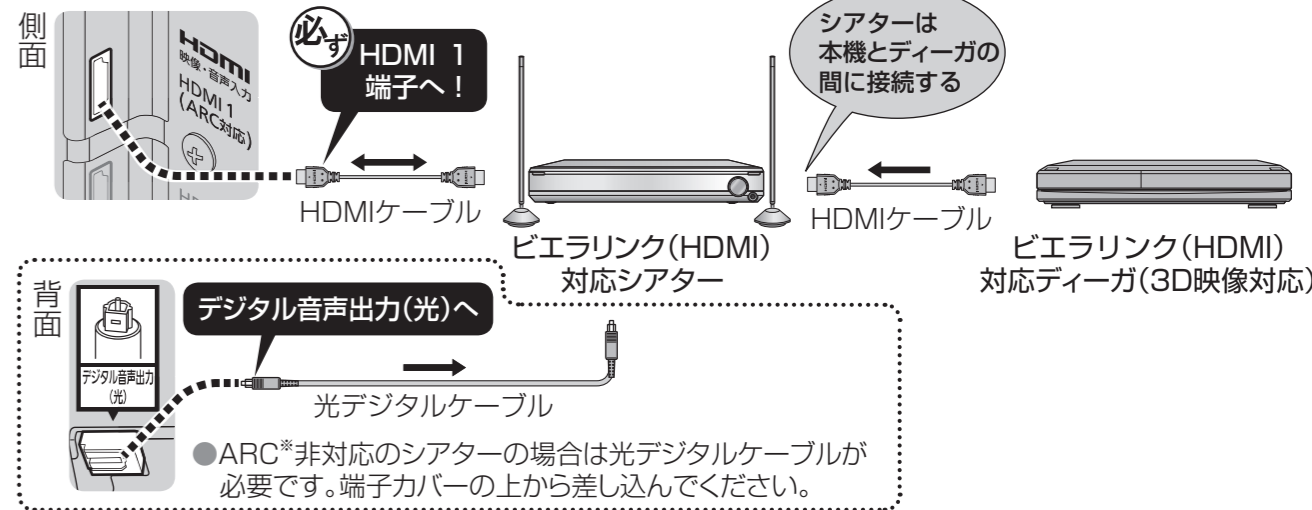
側面

HDMI
映像・音声入力
HDMI 1
(ARC対応)

必ず

HDMI 1 端子へ！

HDMIケーブル

シアターは本機とディーガの間に接続する

HDMIケーブル

ビエラリンク(HDMI)対応シアター

ビエラリンク(HDMI)対応ディーガ(3D映像対応)

背面

デジタル音声出力(光)

デジタル音声出力(光)へ

光デジタルケーブル

●ARC※非対応のシアターの場合は光デジタルケーブルが必要です。端子カバーの上から差し込んでください。